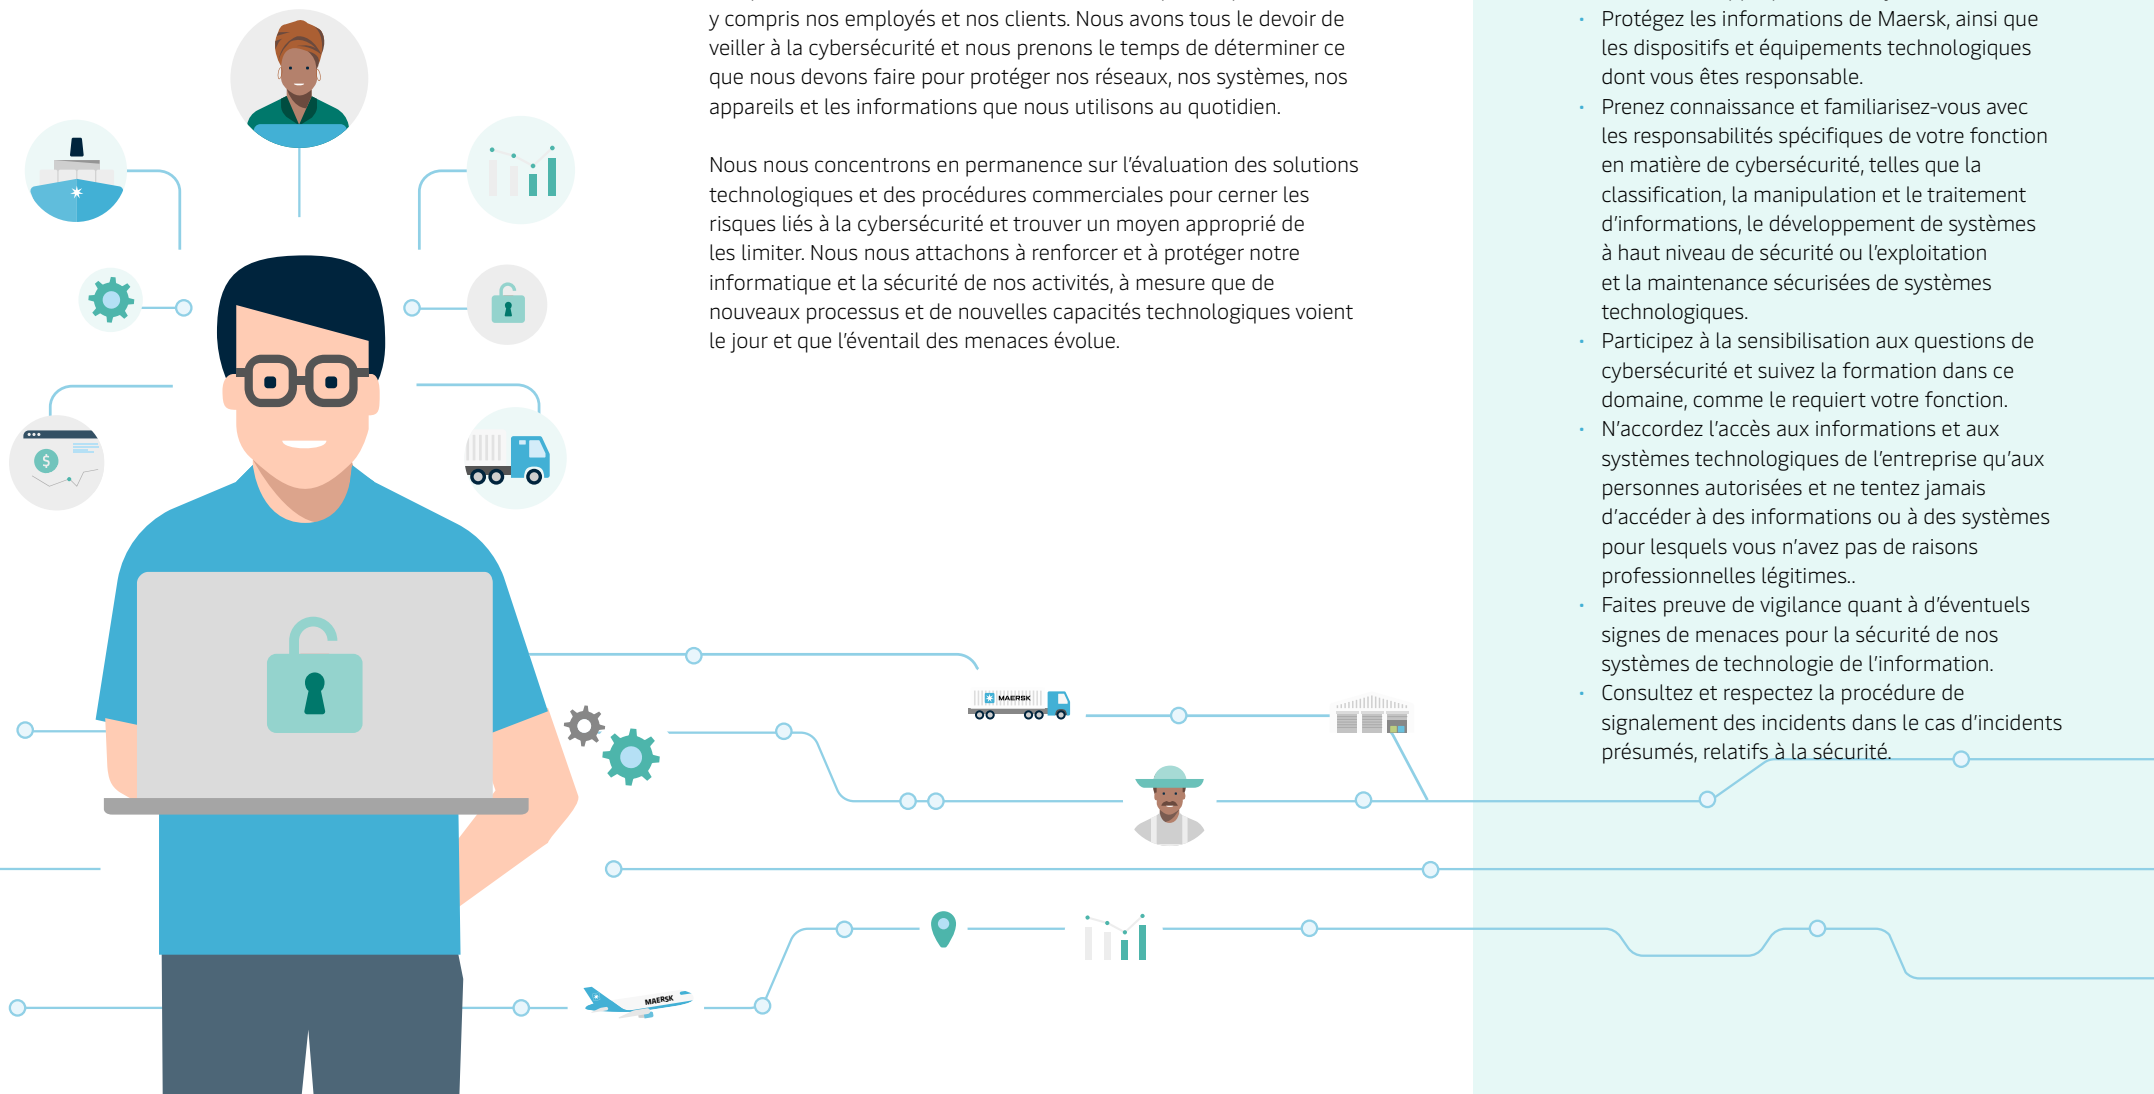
y compris nos employés et nos clients. Nous avons tous le devoir de veiller à la cybersécurité et nous prenons le temps de déterminer ce que nous devons faire pour protéger nos réseaux, nos systèmes, nos appareils et les informations que nous utilisons au quotidien.

Nous nous concentrons en permanence sur l'évaluation des solutions technologiques et des procédures commerciales pour cerner les risques liés à la cybersécurité et trouver un moyen approprié de les limiter. Nous nous attachons à renforcer et à protéger notre informatique et la sécurité de nos activités, à mesure que de nouveaux processus et de nouvelles capacités technologiques voient le jour et que l'éventail des menaces évolue.

- Protégez les informations de Maersk, ainsi que les dispositifs et équipements technologiques dont vous êtes responsable.
- Prenez connaissance et familiarisez-vous avec les responsabilités spécifiques de votre fonction en matière de cybersécurité, telles que la classification, la manipulation et le traitement d'informations, le développement de systèmes à haut niveau de sécurité ou l'exploitation et la maintenance sécurisées de systèmes technologiques.
- Participez à la sensibilisation aux questions de cybersécurité et suivez la formation dans ce domaine, comme le requiert votre fonction.
- N'accordez l'accès aux informations et aux systèmes technologiques de l'entreprise qu'aux personnes autorisées et ne tentez jamais d'accéder à des informations ou à des systèmes pour lesquels vous n'avez pas de raisons professionnelles légitimes..
- Faites preuve de vigilance quant à d'éventuels signes de menaces pour la sécurité de nos systèmes de technologie de l'information.
- Consultez et respectez la procédure de signalement des incidents dans le cas d'incidents présumés, relatifs à la sécurité.

MAERSK

MAERSK